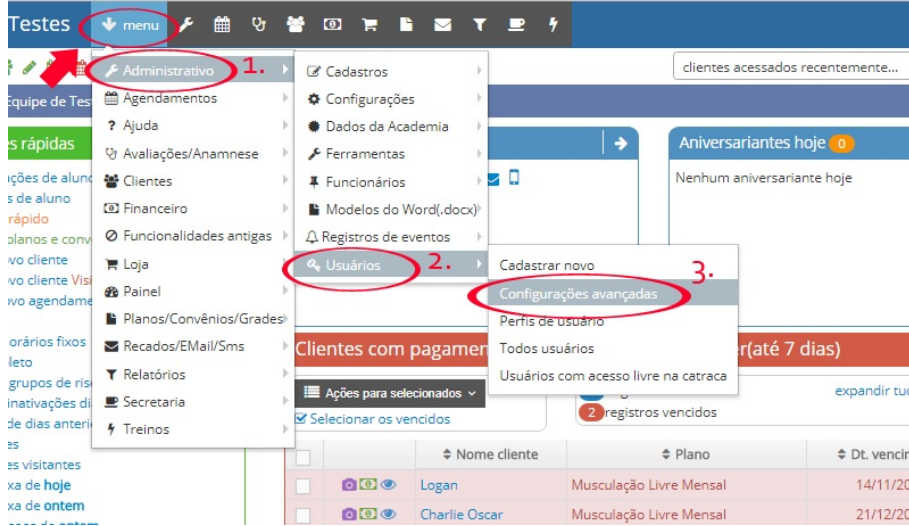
Testes menu

Equipe de Tes

es rápidas
uções de aluno
s de aluno
rápido
planos e conv
vo cliente
vo cliente Visi
vo agendame

orários fixos
leto
grupos de ris
inativações di
de dias anteri
es
es visitantes
xa de hoje
xa de ontem

Administrativo 1.
Agendamentos
Ajuda
Avaliações/Anamnese
Clientes
Financeiro
Funcionalidades antigas
Loja
Painel
Planos/Convênios/Grades
Recados/EMail/Sms
Relatórios
Secretaria
Treinos

Cadastros
Configurações
Dados da Academia
Ferramentas
Funcionários
Modelos do Word(.docx)
Registros de eventos
Usuários 2.

Cadastrar novo 3.
Configurações avançadas
Perfis de usuário
Todos usuários
Usuários com acesso livre na catraca

clientes acessados recentemente...

Aniversariantes hoje 0
Nenhum aniversariante hoje

Clientes com pagamen
r(até 7 dias)

Ações para selecionados
Selecionar os vencidos
2 registros vencidos
expandir tu

| | | Nome cliente | Plano | Dt. venci |
|---|---|---|---|---|
| | | Logan | Musculação Livre Mensal | 14/11/20 |
| | | Charlie Oscar | Musculação Livre Mensal | 21/12/20 |